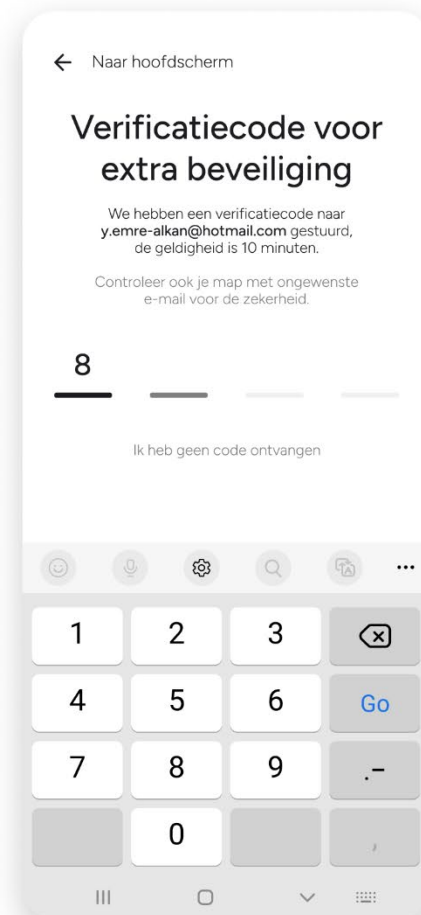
← Naar hoofdscherm

Verificatiecode voor extra beveiliging

We hebben een verificatiecode naar y.emre-alkan@hotmail.com gestuurd, de geldigheid is 10 minuten.

Controleer ook je map met ongewenste e-mail voor de zekerheid.

8

Ik heb geen code ontvangen

...

1 2 3

4 5 6 Go

7 8 9 .-

0 ,